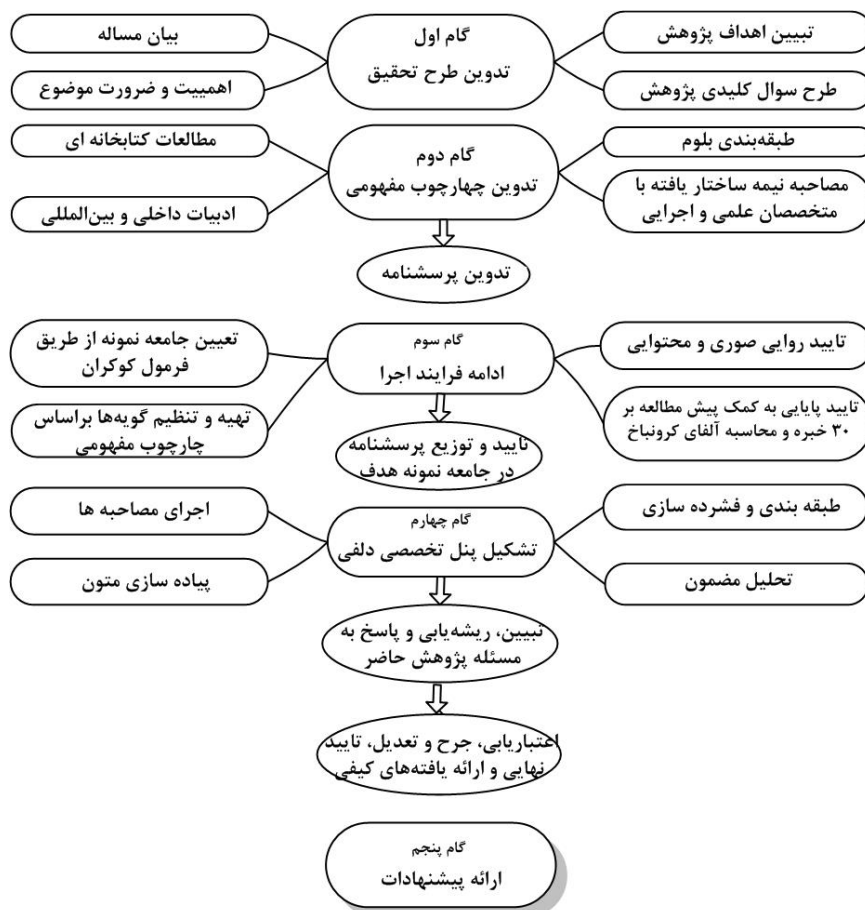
گام اول
تدوین طرح تحقیق

تبیین اهداف پژوهش

طرح سوال کلیدی پژوهش

بیان مساله

اهمییت و ضرورت موضوع

گام دوم
تدوین چهارچوب مفهومی

طبقه‌بندی بلوم

مصاحبه نیمه ساختار یافته با متخصصان علمی و اجرایی

مطالعات کتابخانه ای

ادبیات داخلی و بین‌المللی

تدوین پرسشنامه

گام سوم
ادامه فرایند اجرا

تایید روایی صوری و محتوایی

تایید پایایی به کمک پیش مطالعه بر ۳۰ خبره و محاسبه آلفای کرونباخ

تعیین جامعه نمونه از طریق فرمول کوکران

تهیه و تنظیم گویه‌ها براساس چارچوب مفهومی

تایید و توزیع پرسشنامه در جامعه نمونه هدف

گام چهارم
تشکیل پنل تخصصی دلفی

طبقه بندی و فشرده سازی

تحلیل مضمون

اجرای مصاحبه ها

پیاده سازی متون

تبیین، ریشه‌یابی و پاسخ به مسئله پژوهش حاضر

اعتباریابی، جرح و تعدیل، تایید نهایی و ارائه یافته‌های کیفی

گام پنجم
ارائه پیشنهادات